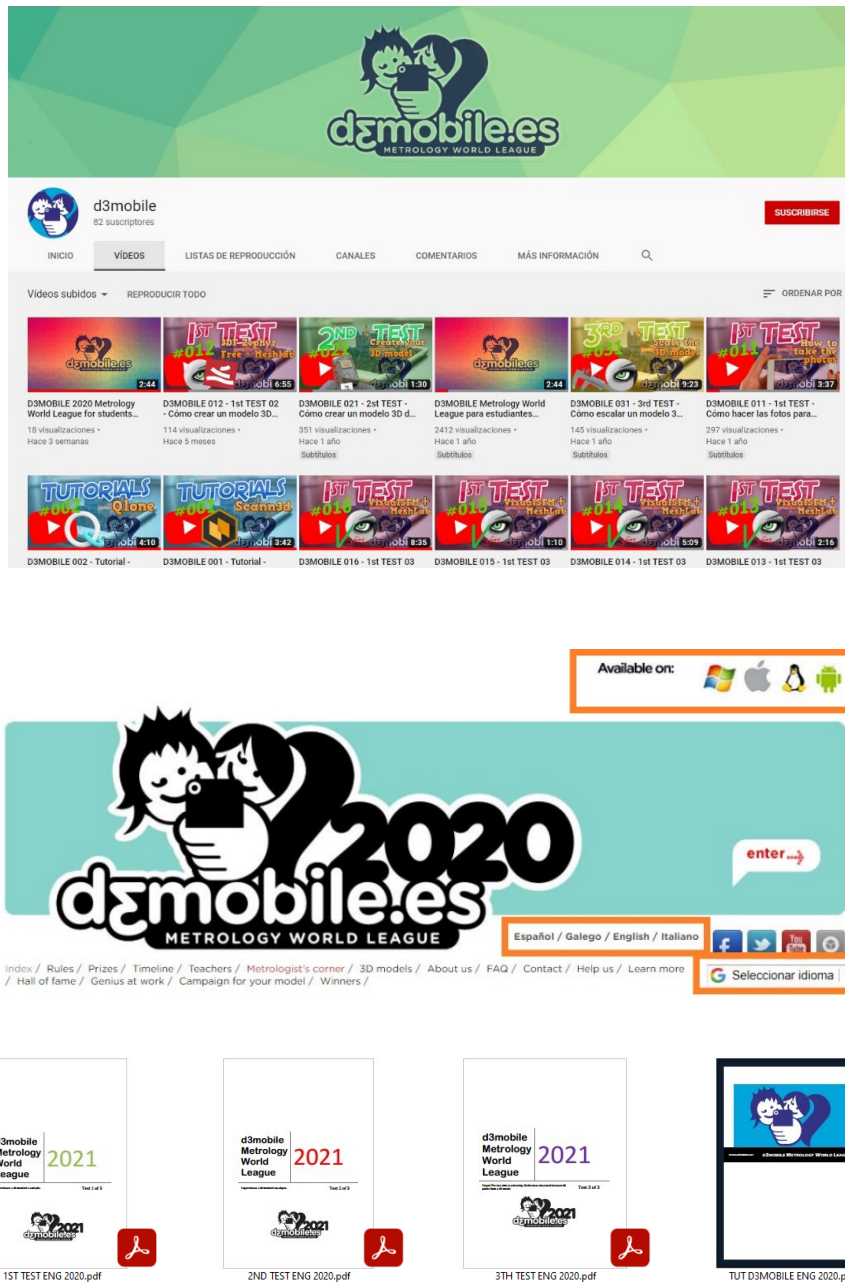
d3mobile.es
METROLOGY WORLD LEAGUE

d3mobile
82 suscriptores

SUSCRIBIRSE

INICIO VÍDEOS LISTAS DE REPRODUCCIÓN CANALES COMENTARIOS MÁS INFORMACIÓN

Vídeos subidos REPRODUCIR TODO ORDENAR POR

2:44
D3MOBILE 2020 Metrology World League for students...
18 visualizaciones • Hace 3 semanas

1ST TEST #012 3DF Zephyr Free + Meshlab 6:55
D3MOBILE 012 - 1st TEST 02 - Cómo crear un modelo 3D...
114 visualizaciones • Hace 5 meses

2ND TEST #021 Create your 3D model 1:30
D3MOBILE 021 - 2st TEST - Cómo crear un modelo 3D d...
351 visualizaciones • Hace 1 año
Subtítulos

2:44
D3MOBILE Metrology World League para estudiantes...
2412 visualizaciones • Hace 1 año
Subtítulos

3RD TEST #031 Scale the 3D model 9:23
D3MOBILE 031 - 3rd TEST - Cómo escalar un modelo 3...
145 visualizaciones • Hace 1 año
Subtítulos

1ST TEST #011 How to take the photos 3:37
D3MOBILE 011 - 1st TEST - Cómo hacer las fotos para...
297 visualizaciones • Hace 1 año
Subtítulos

TUTORIALS #002 Qlone 4:10
D3MOBILE 002 - Tutorial -

TUTORIALS #001 Scann3d 3:42
D3MOBILE 001 - Tutorial -

1ST TEST #016 VisualSFM + MeshLab 8:35
D3MOBILE 016 - 1st TEST 03

1ST TEST #015 VisualSFM + MeshLab 1:10
D3MOBILE 015 - 1st TEST 03

1ST TEST #014 VisualSFM + MeshLab 5:09
D3MOBILE 014 - 1st TEST 03

1ST TEST #013 VisualSFM + MeshLab 2:16
D3MOBILE 013 - 1st TEST 03

Available on:

2020
d3mobile.es
METROLOGY WORLD LEAGUE

enter...

Español / Galego / English / Italiano

Index / Rules / Prizes / Timeline / Teachers / Metrologist's corner / 3D models / About us / FAQ / Contact / Help us / Learn more / Hall of fame / Genius at work / Campaign for your model / Winners /

Seleccionar idioma

d3mobile Metrology World League 2021 Test 1 of 3
2021 d3mobiletes
1ST TEST ENG 2020.pdf

d3mobile Metrology World League 2021 Test 2 of 3
2021 d3mobiletes
2ND TEST ENG 2020.pdf

d3mobile Metrology World League 2021 Test 3 of 3
2021 d3mobiletes
3TH TEST ENG 2020.pdf

d3mobile Metrology World League
TUT D3MOBILE ENG 2020.p